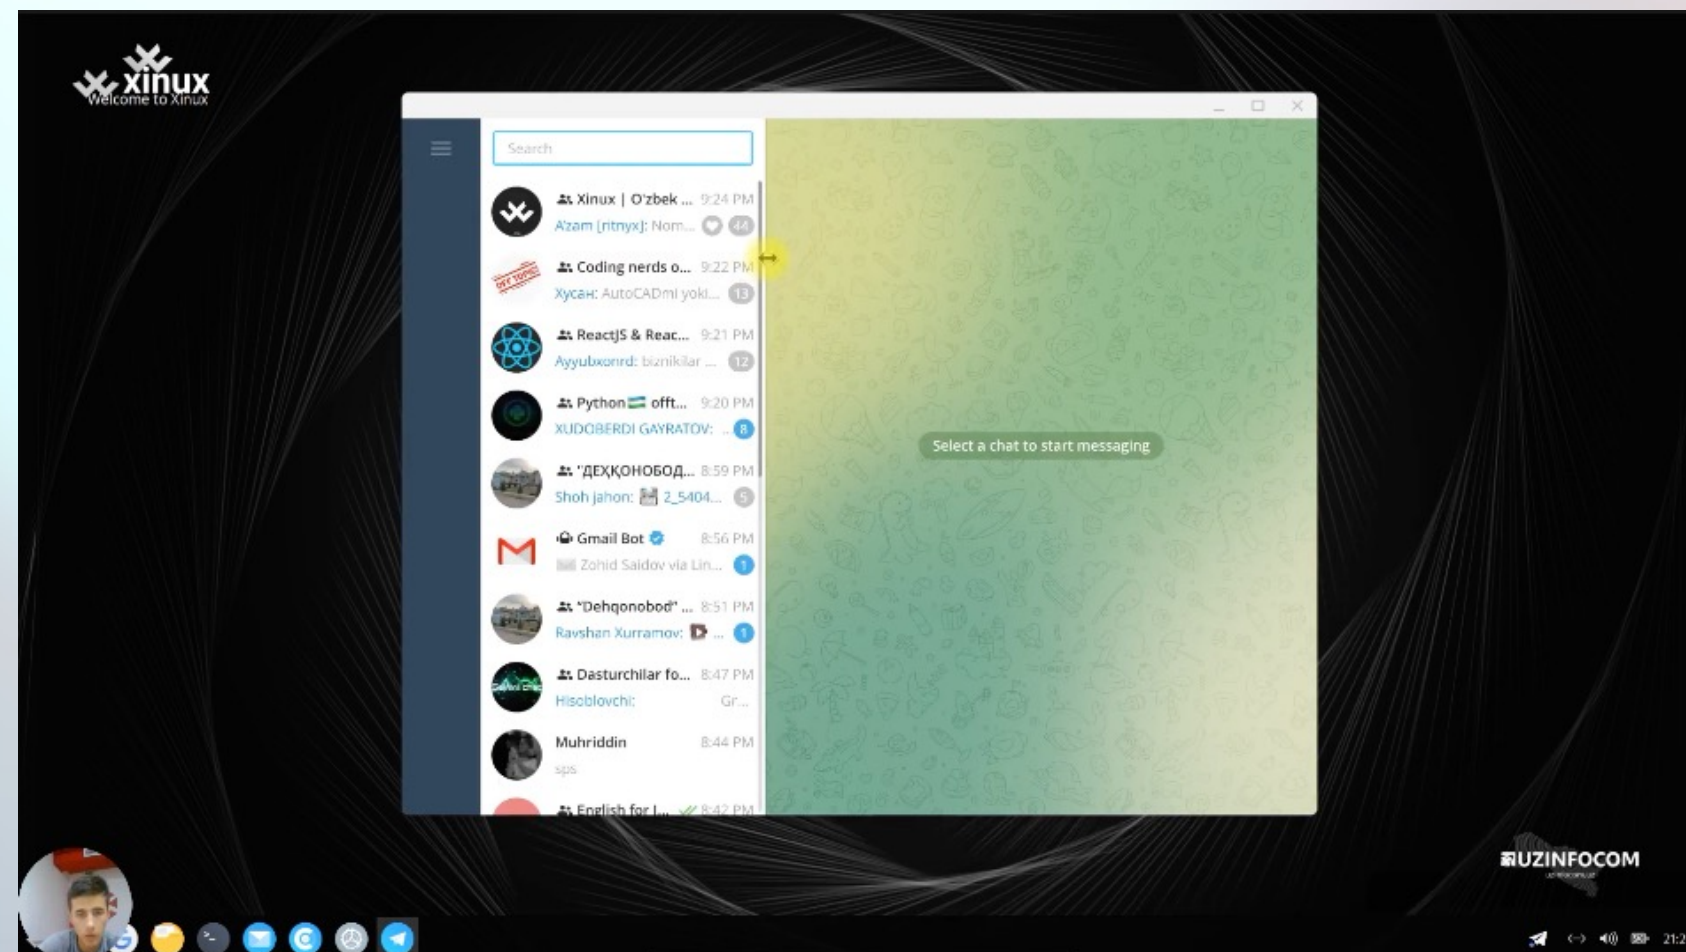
xinux
Welcome to Xinux

Search

Xinux | O'zbek ... 9:24 PM
A'zam [ritnyx]: Nom... 44

Coding nerds o... 9:22 PM
Хусан: AutoCADmi yoki... 13

ReactJS & Reac... 9:21 PM
Ayyubxonrd: biznikilar ... 12

Python offt... 9:20 PM
XUDOBERDI GAYRATOV: 8

"ДЕҲҚОНОБОД... 8:59 PM
Shoh jahon: 2_5404... 5

Gmail Bot 8:56 PM
Zohid Saidov via Lin... 1

"Dehqonobod" ... 8:51 PM
Ravshan Xurramov: ... 1

Dasturchilar fo... 8:47 PM
Hisoblovchi: Gr...

Muhriddin 8:44 PM
sps

English for l... 8:42 PM

Select a chat to start messaging

UZINFOCOM

21:2